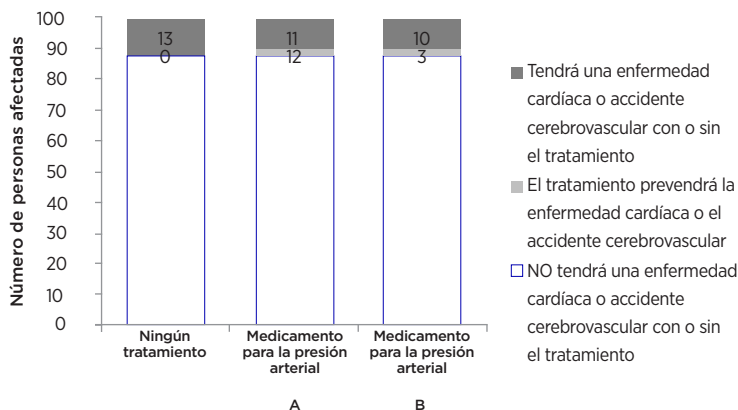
Número de personas afectadas

100
90
80
70
60
50
40
30
20
10
0

13
0

11
12

10
3

Ningún tratamiento

Medicamento para la presión arterial

Medicamento para la presión arterial

A

B

Tendrá una enfermedad cardíaca o accidente cerebrovascular con o sin el tratamiento

El tratamiento prevendrá la enfermedad cardíaca o el accidente cerebrovascular

NO tendrá una enfermedad cardíaca o accidente cerebrovascular con o sin el tratamiento